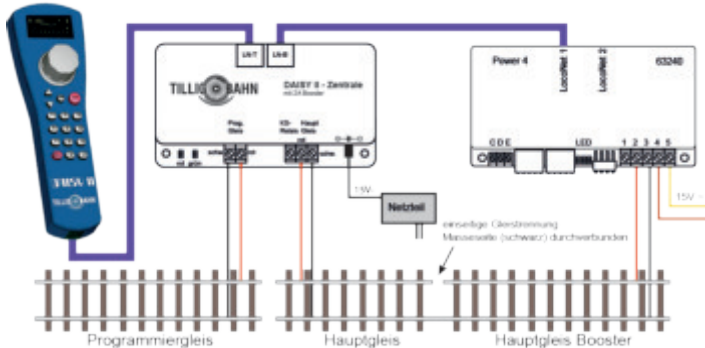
LN-T
LN-B
TILLIG BAHN
DAISY II - Zentrale
mit 2A Booster
Prog. Gleis
HB- Relais
Haupt Gleis
rot grün
schw
Power 4
LocoNet 1
LocoNet 2
63240
C D E
LED
1 2 3 4 5
15V
15V
Netzteil
einseitige Gleistrennung
Masseseite (schwarz) durchverbunden
Programmiergleis
Hauptgleis
Hauptgleis Booster